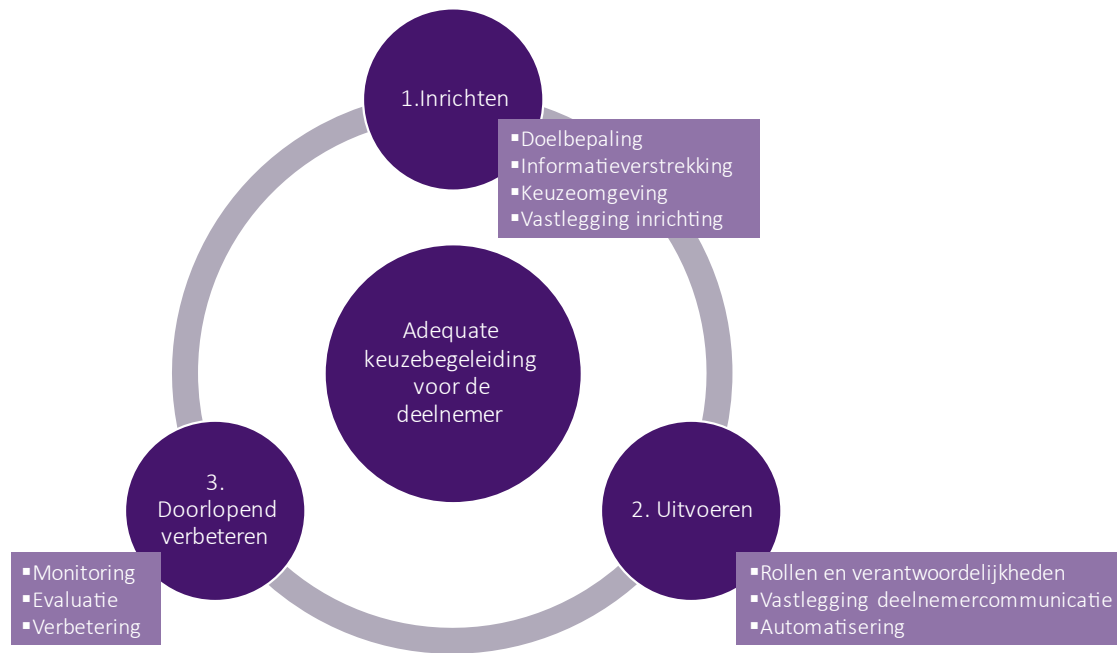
1.Inrichten

- Doelbepaling
- Informatieverstrekking
- Keuzeomgeving
- Vastlegging inrichting

Adequate keuzebegeleiding voor de deelnemer

2. Uitvoeren

- Rollen en verantwoordelijkheden
- Vastlegging deelnemercommunicatie
- Automatisering

3. Doorlopend verbeteren

- Monitoring
- Evaluatie
- Verbetering